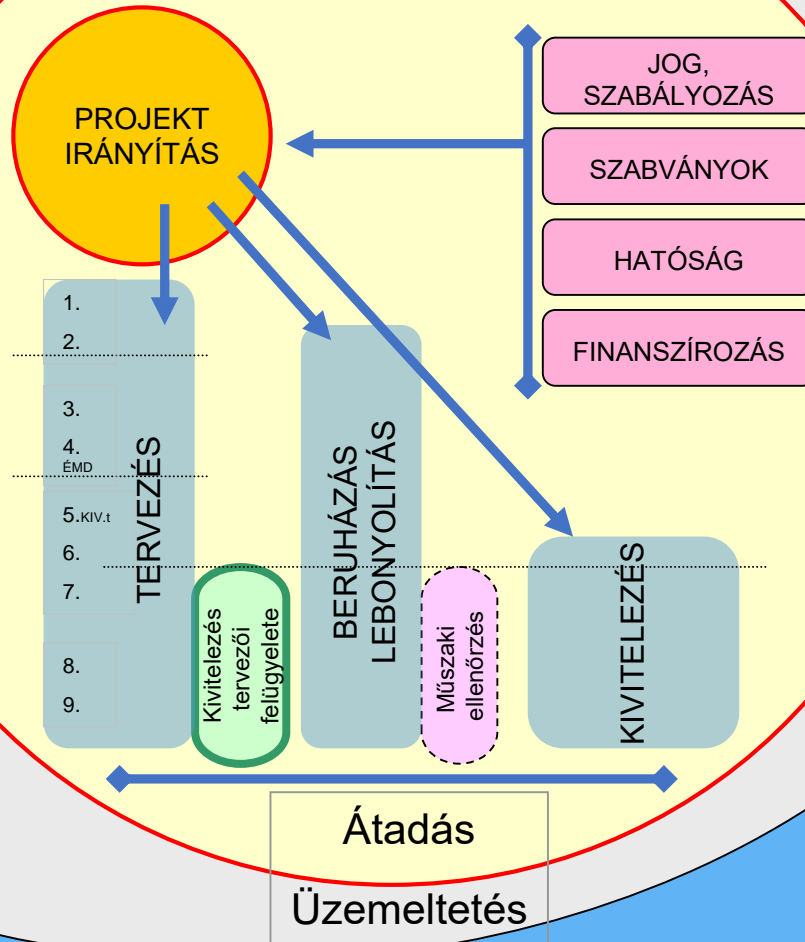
PROJEKT IRÁNYÍTÁS

JOG, SZABÁLYOZÁS

SZABVÁNYOK

HATÓSÁG

FINANSZÍROZÁS

1.
2.
3.
4.
ÉMD
5.KIV.t
6.
7.
8.
9.

TERVEZÉS

Kivitelezés tervezői felügyelete

BERUHÁZÁS LEBONYOLÍTÁS

Műszaki ellenőrzés

KIVITELEZÉS

Átadás

Üzemeltetés